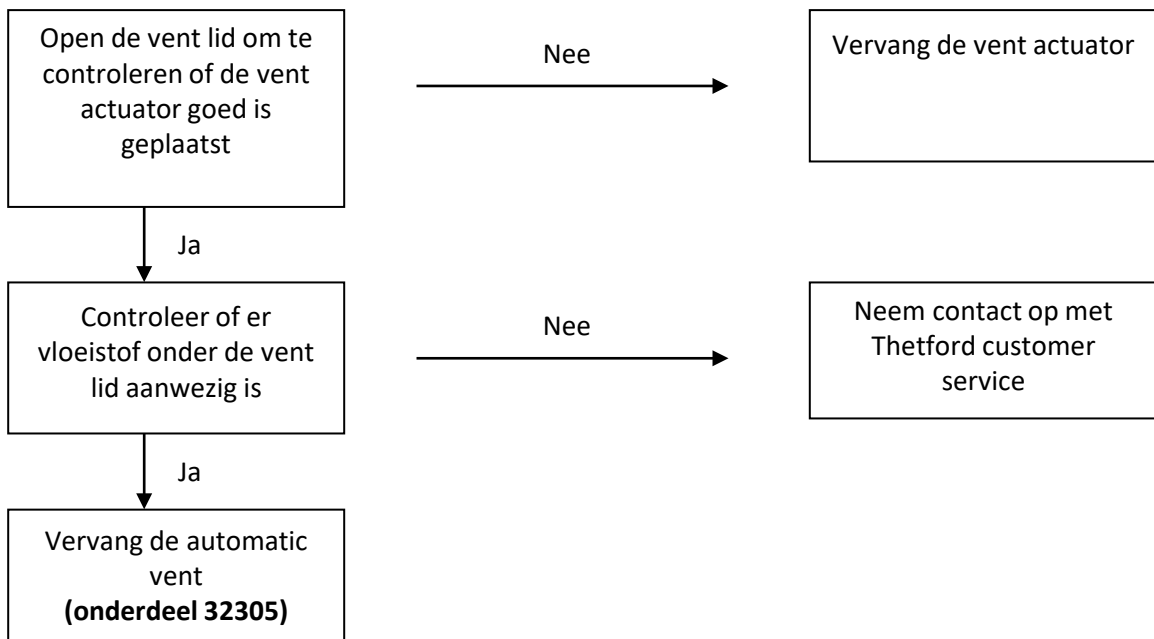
Open de vent lid om te controleren of de vent actuator goed is geplaatst

Nee

Vervang de vent actuator

Ja

Controleer of er vloeistof onder de vent lid aanwezig is

Nee

Neem contact op met Thetford customer service

Ja

Vervang de automatic vent
**(onderdeel 32305)**